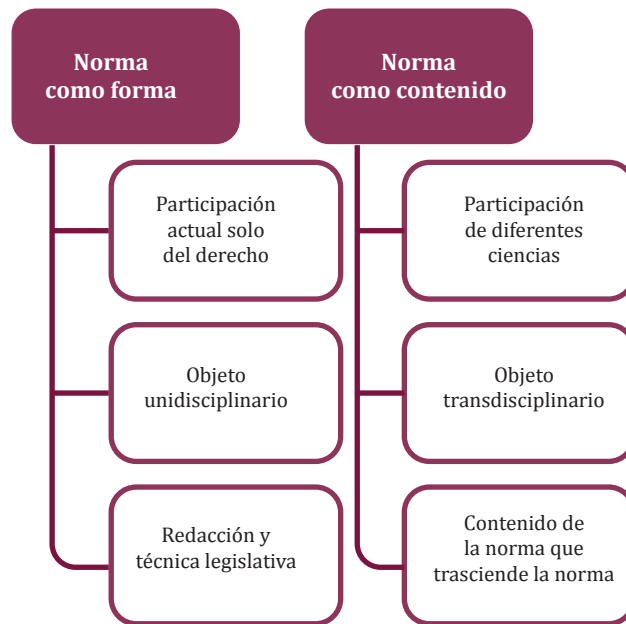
Norma como forma

Participación actual solo del derecho

Objeto unidisciplinario

Redacción y técnica legislativa

Norma como contenido

Participación de diferentes ciencias

Objeto transdisciplinario

Contenido de la norma que trasciende la norma